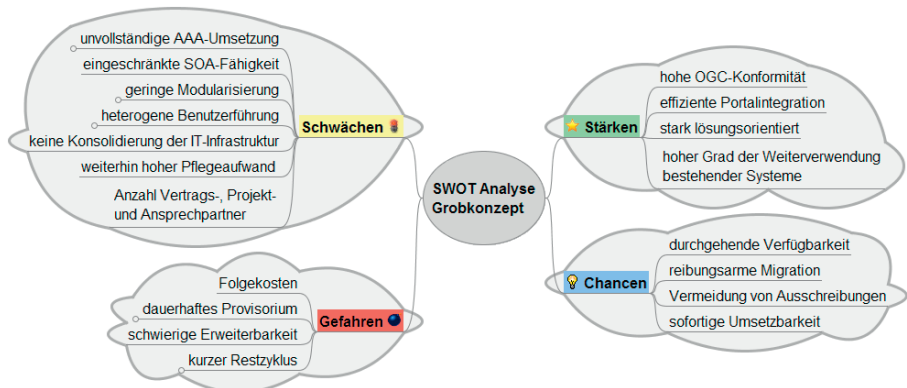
SWOT Analyse Grobkonzept

Schwächen
unvollständige AAA-Umsetzung
eingeschränkte SOA-Fähigkeit
geringe Modularisierung
heterogene Benutzerführung
keine Konsolidierung der IT-Infrastruktur
weiterhin hoher Pflegeaufwand
Anzahl Vertrags-, Projekt- und Ansprechpartner

Gefahren
Folgekosten
dauerhaftes Provisorium
schwierige Erweiterbarkeit
kurzer Restzyklus

Stärken
hohe OGC-Konformität
effiziente Portalintegration
stark lösungsorientiert
hoher Grad der Weiterverwendung bestehender Systeme

Chancen
durchgehende Verfügbarkeit
reibungsarme Migration
Vermeidung von Ausschreibungen
sofortige Umsetzbarkeit